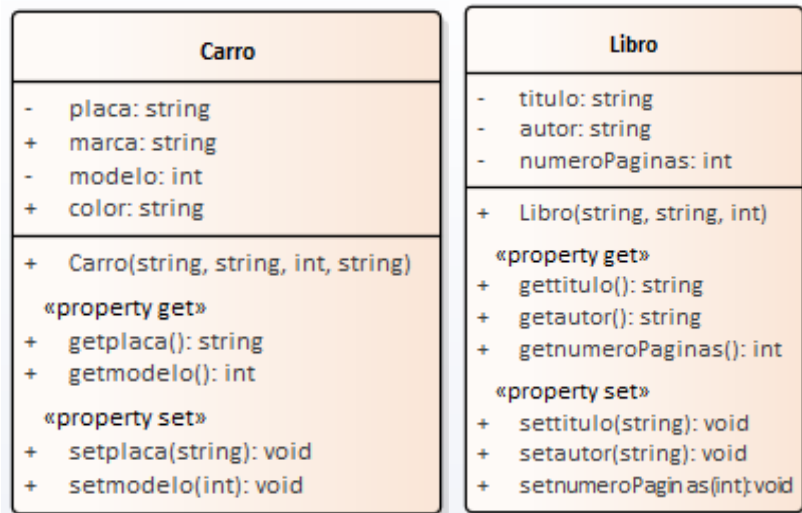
Carro

- placa: string
+ marca: string
- modelo: int
+ color: string

+ Carro(string, string, int, string)

«property get»
+ getplaca(): string
+ getmodelo(): int

«property set»
+ setplaca(string): void
+ setmodelo(int): void

Libro

- titulo: string
- autor: string
- numeroPaginas: int

+ Libro(string, string, int)

«property get»
+ gettitulo(): string
+ getautor(): string
+ getnumeroPaginas(): int

«property set»
+ settitulo(string): void
+ setautor(string): void
+ setnumeroPaginas(int): void